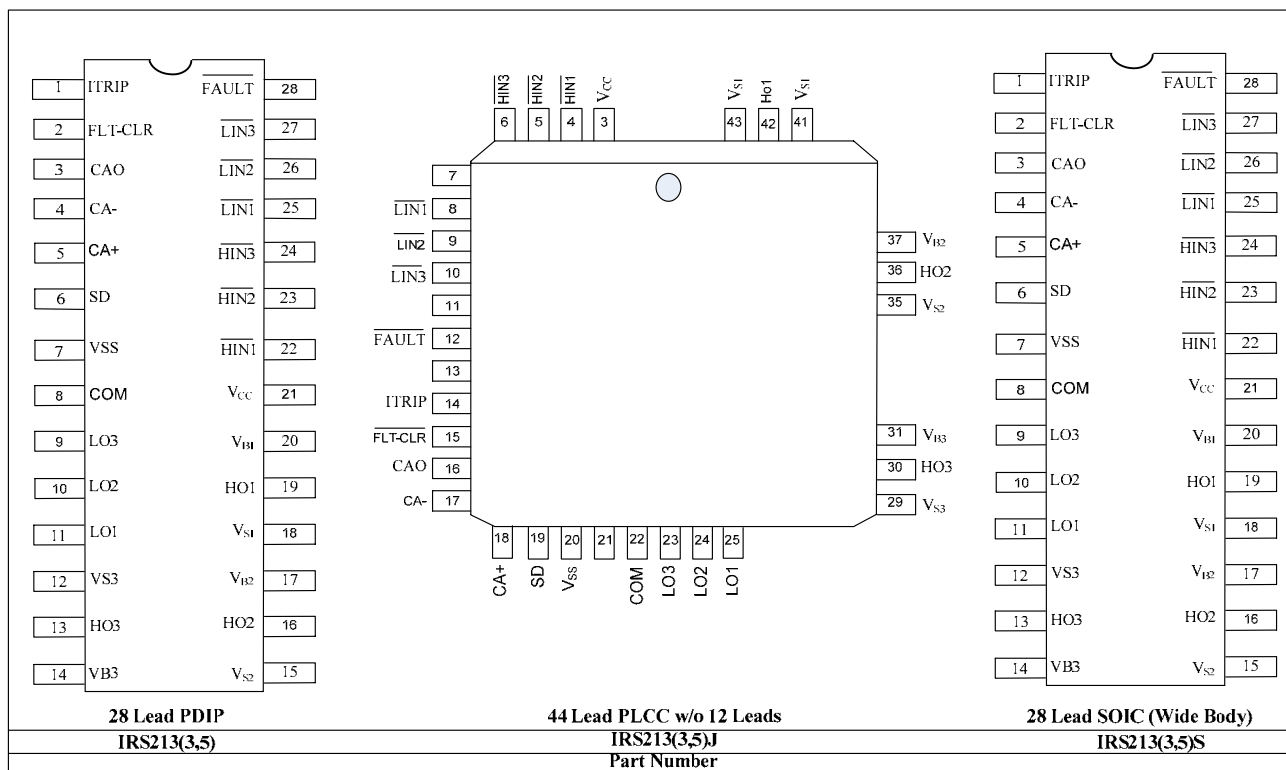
1 ITRIP
2 FLT-CLR
3 CAO
4 CA-
5 CA+
6 SD
7 VSS
8 COM
9 LO3
10 LO2
11 LO1
12 VS3
13 HO3
14 VB3
28 $\overline{FAULT}$
27 $\overline{LIN3}$
26 $\overline{LIN2}$
25 $\overline{LIN1}$
24 $\overline{HIN3}$
23 $\overline{HIN2}$
22 $\overline{HIN1}$
21 $V_{CC}$
20 $V_{B1}$
19 HO1
18 $V_{S1}$
17 $V_{B2}$
16 HO2
15 $V_{S2}$

$\overline{HIN3}$ 6
$\overline{HIN2}$ 5
$\overline{HIN1}$ 4
$V_{CC}$ 3
$V_{S1}$ 43
Ho1 42
$V_{S1}$ 41
7
$\overline{LIN1}$ 8
$\overline{LIN2}$ 9
$\overline{LIN3}$ 10
11
$\overline{FAULT}$ 12
13
ITRIP 14
$\overline{FLT-CLR}$ 15
CAO 16
CA- 17
37 $V_{B2}$
36 HO2
35 $V_{S2}$
31 $V_{B3}$
30 HO3
29 $V_{S3}$
18 CA+
19 SD
20 $V_{SS}$
21
22 COM
23 LO3
24 LO2
25 LO1

1 ITRIP
2 FLT-CLR
3 CAO
4 CA-
5 CA+
6 SD
7 VSS
8 COM
9 LO3
10 LO2
11 LO1
12 VS3
13 HO3
14 VB3
28 $\overline{FAULT}$
27 $\overline{LIN3}$
26 $\overline{LIN2}$
25 $\overline{LIN1}$
24 $\overline{HIN3}$
23 $\overline{HIN2}$
22 $\overline{HIN1}$
21 $V_{CC}$
20 $V_{B1}$
19 HO1
18 $V_{S1}$
17 $V_{B2}$
16 HO2
15 $V_{S2}$

| 28 Lead PDIP | 44 Lead PLCC w/o 12 Leads | 28 Lead SOIC (Wide Body) |
|---|---|---|
| IRS213(3,5) | IRS213(3,5)J | IRS213(3,5)S |
| | Part Number | |